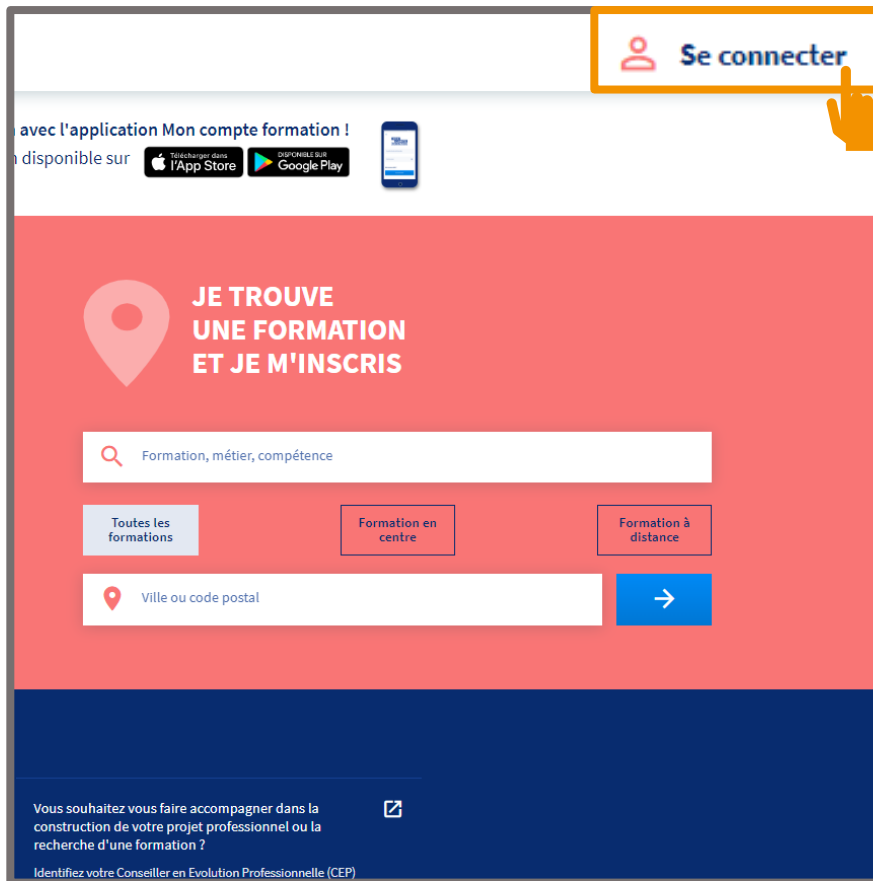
Se connecter

avec l'application Mon compte formation !
n disponible sur Télécharger dans l'App Store DISPONIBLE SUR Google Play

JE TROUVE UNE FORMATION ET JE M'INSCRIS

Formation, métier, compétence

Toutes les formations

Formation en centre

Formation à distance

Ville ou code postal

Vous souhaitez vous faire accompagner dans la construction de votre projet professionnel ou la recherche d'une formation ?

Identifiez votre Conseiller en Evolution Professionnelle (CEP)